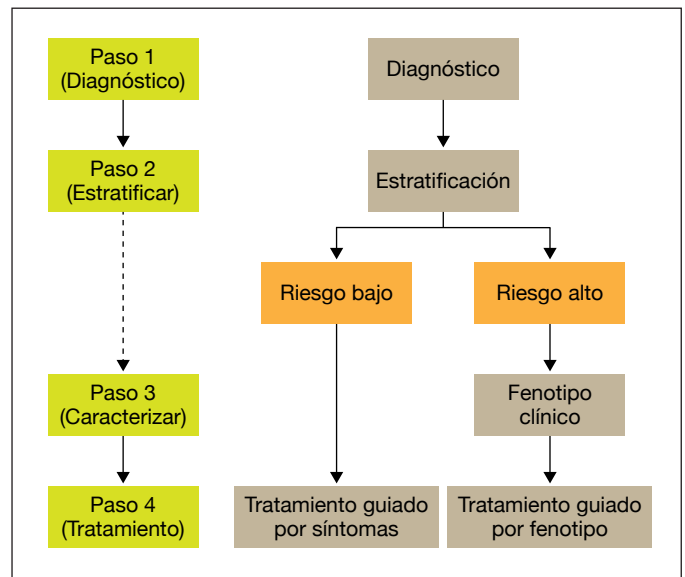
Paso 1
(Diagnóstico)

Paso 2
(Estratificar)

Paso 3
(Caracterizar)

Paso 4
(Tratamiento)

Diagnóstico

Estratificación

Riesgo bajo

Riesgo alto

Fenotipo clínico

Tratamiento guiado por síntomas

Tratamiento guiado por fenotipo